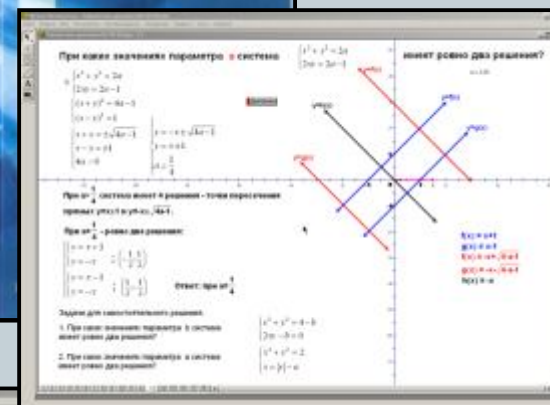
При каких значениях параметра a система

$\begin{cases} x^2+y^2=2a \\ 2xy=2a-1 \end{cases}$

имеет ровно два решения?

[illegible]

Ответ: при $a=\frac{1}{4}$

Задачи для самостоятельного решения.

1. При каких значениях параметра b система имеет ровно два решения?

2. При каких значениях параметра a система имеет ровно два решения?

$\begin{cases} x^2+y^2=2 \\ x=|y|-a \end{cases}$

f(x) = x+1
g(x) = x-1
h(x) = -x